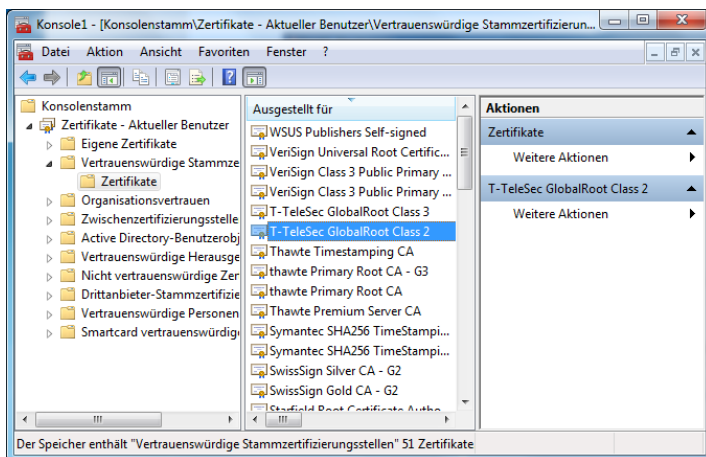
Konsole1 - [Konsolenstamm\Zertifikate - Aktueller Benutzer\Vertrauenswürdige Stammzertifizierun...

Datei Aktion Ansicht Favoriten Fenster ?

Konsolenstamm
Zertifikate - Aktueller Benutzer
Eigene Zertifikate
Vertrauenswürdige Stammze
Zertifikate
Organisationsvertrauen
Zwischenzertifizierungsstelle
Active Directory-Benutzerobj
Vertrauenswürdige Herausge
Nicht vertrauenswürdige Zer
Drittanbieter-Stammzertifizie
Vertrauenswürdige Personen
Smartcard vertrauenswürdig

Ausgestellt für
WSUS Publishers Self-signed
VeriSign Universal Root Certific...
VeriSign Class 3 Public Primary ...
VeriSign Class 3 Public Primary ...
T-TeleSec GlobalRoot Class 3
T-TeleSec GlobalRoot Class 2
Thawte Timestamping CA
thawte Primary Root CA - G3
thawte Primary Root CA
Thawte Premium Server CA
Symantec SHA256 TimeStampi...
Symantec SHA256 TimeStampi...
SwissSign Silver CA - G2
SwissSign Gold CA - G2
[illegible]

Aktionen
Zertifikate
Weitere Aktionen
T-TeleSec GlobalRoot Class 2
Weitere Aktionen

Der Speicher enthält "Vertrauenswürdige Stammzertifizierungsstellen" 51 Zertifikate